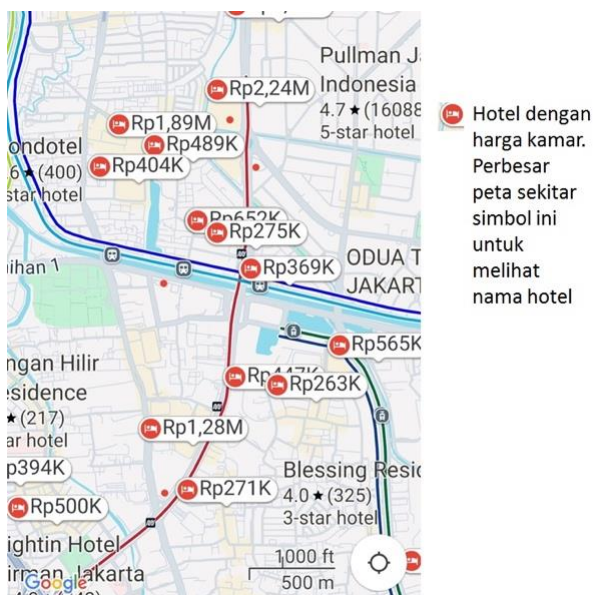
Pullman J
Indonesia
4.7 ★ (16088
5-star hotel

Rp2,24M
Rp1,89M
Rp489K
ondotel
6 ★ (400)
star hotel
Rp404K
Rp652K
Rp275K
ihan 1
Rp369K
ODUA T
JAKART
Rp565K
ngan Hilir
esidence
★ (217)
ar hotel
Rp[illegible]
Rp263K
Rp1,28M
p394K
Blessing Resi
Rp271K
4.0 ★ (325)
3-star hotel
Rp500K
ightin Hotel
irman Jakarta
Google
1000 ft
500 m

Hotel dengan harga kamar. Perbesar peta sekitar simbol ini untuk melihat nama hotel